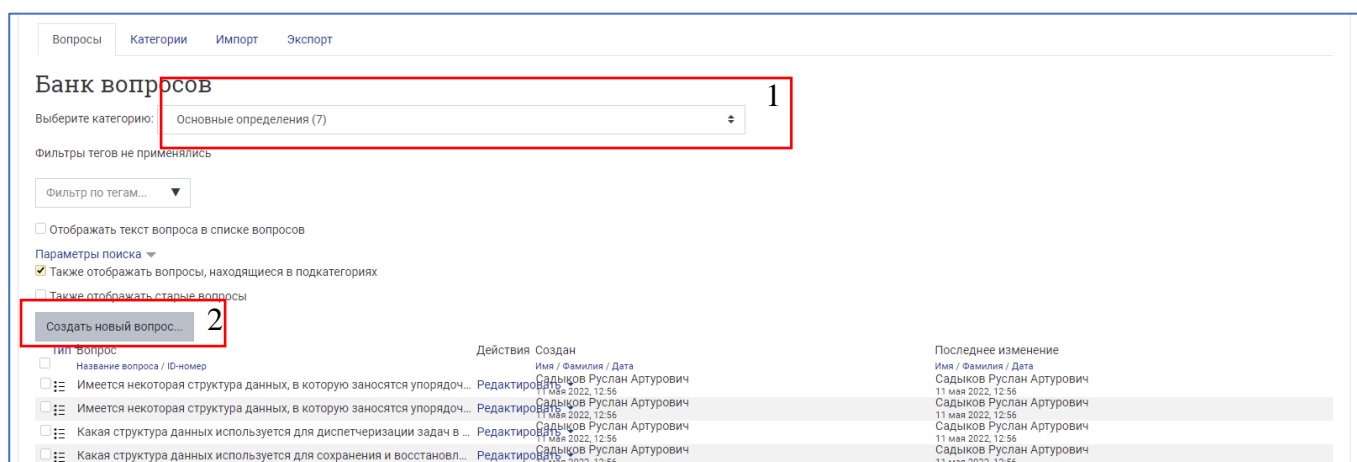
Вопросы Категории Импорт Экспорт

Банк вопросов

1

Выберите категорию: Основные определения (7)

Фильтры тегов не применялись

Фильтр по тегам...

Отображать текст вопроса в списке вопросов

Параметры поиска

Также отображать вопросы, находящиеся в подкатегориях

Также отображать старые вопросы

Создать новый вопрос...

2

| Тип | Вопрос<br>Название вопроса / ID-номер | Действия | Создан<br>Имя / Фамилия / Дата | Последнее изменение<br>Имя / Фамилия / Дата |
|---|---|---|---|---|
| | Имеется некоторая структура данных, в которую заносятся упорядоч... | Редактировать | Садыков Руслан Артурович 11 мая 2022, 12:56 | Садыков Руслан Артурович 11 мая 2022, 12:56 |
| | Имеется некоторая структура данных, в которую заносятся упорядоч... | Редактировать | Садыков Руслан Артурович 11 мая 2022, 12:56 | Садыков Руслан Артурович 11 мая 2022, 12:56 |
| | Какая структура данных используется для диспетчеризации задач в ... | Редактировать | Садыков Руслан Артурович 11 мая 2022, 12:56 | Садыков Руслан Артурович 11 мая 2022, 12:56 |
| | Какая структура данных используется для сохранения и восстановл... | Редактировать | Садыков Руслан Артурович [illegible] | Садыков Руслан Артурович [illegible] |